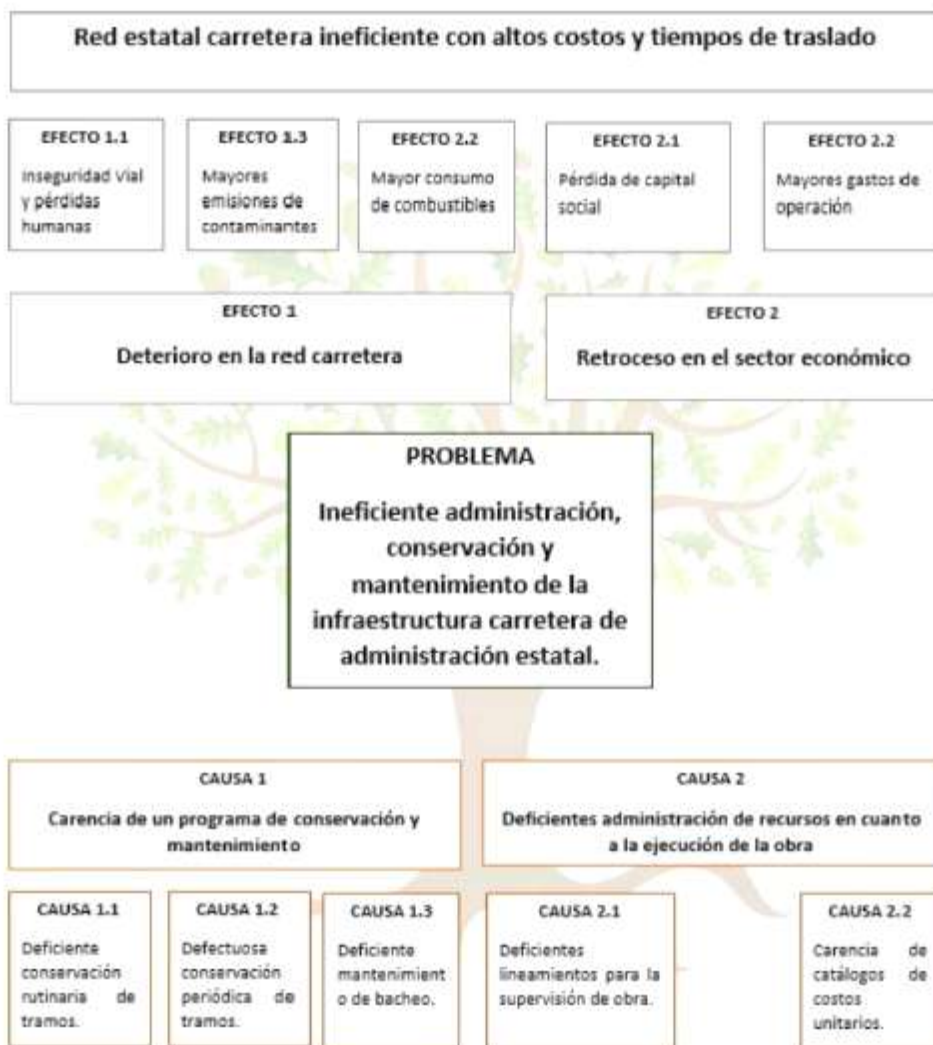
Red estatal carretera ineficiente con altos costos y tiempos de traslado

EFECTO 1.1
Inseguridad Vial y pérdidas humanas

EFECTO 1.3
Mayores emisiones de contaminantes

EFECTO 2.2
Mayor consumo de combustibles

EFECTO 2.1
Pérdida de capital social

EFECTO 2.2
Mayores gastos de operación

EFECTO 1
Deterioro en la red carretera

EFECTO 2
Retroceso en el sector económico

PROBLEMA
Ineficiente administración, conservación y mantenimiento de la infraestructura carretera de administración estatal.

CAUSA 1
Carencia de un programa de conservación y mantenimiento

CAUSA 2
Deficientes administración de recursos en cuanto a la ejecución de la obra

CAUSA 1.1
Deficiente conservación rutinaria de tramos.

CAUSA 1.2
Defectuosa conservación periódica de tramos.

CAUSA 1.3
Deficiente mantenimient o de bacheo.

CAUSA 2.1
Deficientes lineamientos para la supervisión de obra.

CAUSA 2.2
Carencia de catálogos de costos unitarios.